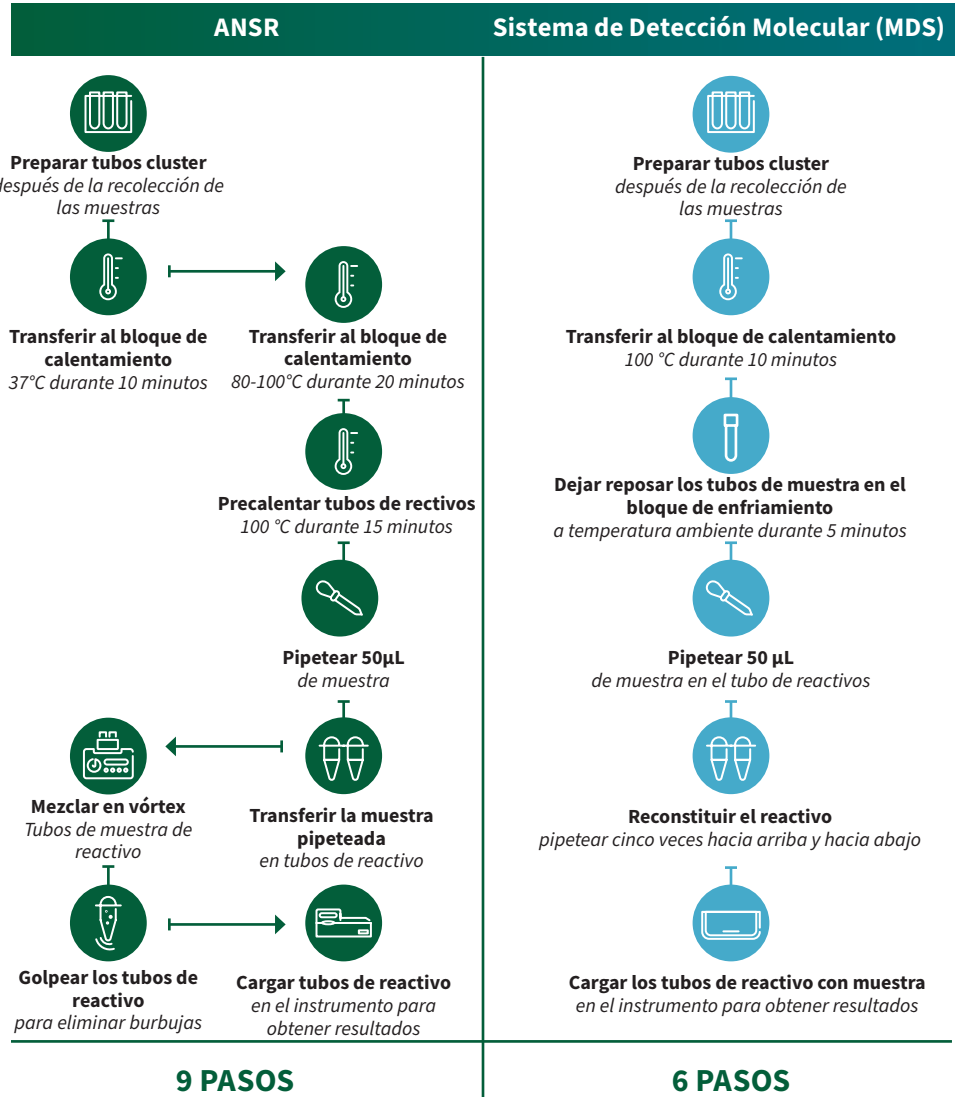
ANSR

Sistema de Detección Molecular (MDS)

Preparar tubos cluster
después de la recolección de las muestras

Transferir al bloque de calentamiento
37°C durante 10 minutos

Transferir al bloque de calentamiento
80-100°C durante 20 minutos

Precalentar tubos de rectivos
100 °C durante 15 minutos

Pipetear 50µL
de muestra

Transferir la muestra pipeteada
en tubos de reactivo

Mezclar en vórtex
Tubos de muestra de reactivo

Golpear los tubos de reactivo
para eliminar burbujas

Cargar tubos de reactivo
en el instrumento para obtener resultados

Preparar tubos cluster
después de la recolección de las muestras

Transferir al bloque de calentamiento
100 °C durante 10 minutos

Dejar reposar los tubos de muestra en el bloque de enfriamiento
a temperatura ambiente durante 5 minutos

Pipetear 50 µL
de muestra en el tubo de reactivos

Reconstituir el reactivo
pipetear cinco veces hacia arriba y hacia abajo

Cargar los tubos de reactivo con muestra
en el instrumento para obtener resultados

9 PASOS

6 PASOS